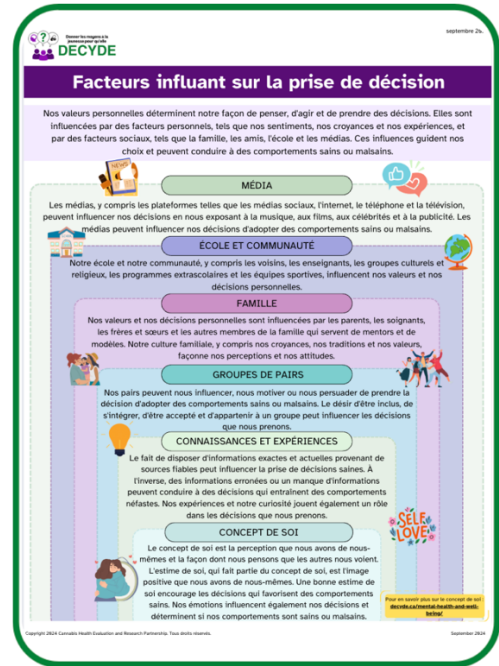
Donner les moyens à la jeunesse pour qu'elle DECYDE

septembre 24.

Facteurs influant sur la prise de décision

Nos valeurs personnelles déterminent notre façon de penser, d'agir et de prendre des décisions. Elles sont influencées par des facteurs personnels, tels que nos sentiments, nos croyances et nos expériences, et par des facteurs sociaux, tels que la famille, les amis, l'école et les médias. Ces influences guident nos choix et peuvent conduire à des comportements sains ou malsains.

MÉDIA

Les médias, y compris les plateformes telles que les médias sociaux, l'internet, le téléphone et la télévision, peuvent influencer nos décisions en nous exposant à la musique, aux films, aux célébrités et à la publicité. Les médias peuvent influencer nos décisions d'adopter des comportements sains ou malsains.

ÉCOLE ET COMMUNAUTÉ

Notre école et notre communauté, y compris les voisins, les enseignants, les groupes culturels et religieux, les programmes extrascolaires et les équipes sportives, influencent nos valeurs et nos décisions personnelles.

FAMILLE

Nos valeurs et nos décisions personnelles sont influencées par les parents, les soignants, les frères et sœurs et les autres membres de la famille qui servent de mentors et de modèles. Notre culture familiale, y compris nos croyances, nos traditions et nos valeurs, façonne nos perceptions et nos attitudes.

GROUPES DE PAIRS

Nos pairs peuvent nous influencer, nous motiver ou nous persuader de prendre la décision d'adopter des comportements sains ou malsains. Le désir d'être inclus, de s'intégrer, d'être accepté et d'appartenir à un groupe peut influencer les décisions que nous prenons.

CONNAISSANCES ET EXPÉRIENCES

Le fait de disposer d'informations exactes et actuelles provenant de sources fiables peut influencer la prise de décisions saines. À l'inverse, des informations erronées ou un manque d'informations peuvent conduire à des décisions qui entraînent des comportements néfastes. Nos expériences et notre curiosité jouent également un rôle dans les décisions que nous prenons.

CONCEPT DE SOI

Le concept de soi est la perception que nous avons de nous-mêmes et la façon dont nous pensons que les autres nous voient. L'estime de soi, qui fait partie du concept de soi, est l'image positive que nous avons de nous-mêmes. Une bonne estime de soi encourage les décisions qui favorisent des comportements sains. Nos émotions influencent également nos décisions et déterminent si nos comportements sont sains ou malsains.

SELF LOVE

Pour en savoir plus sur le concept de soi : decyde.ca/mental-health-and-well-being/

Copyright 2024 Cannabis Health Evaluation and Research Partnership. Tous droits réservés.

September 2024